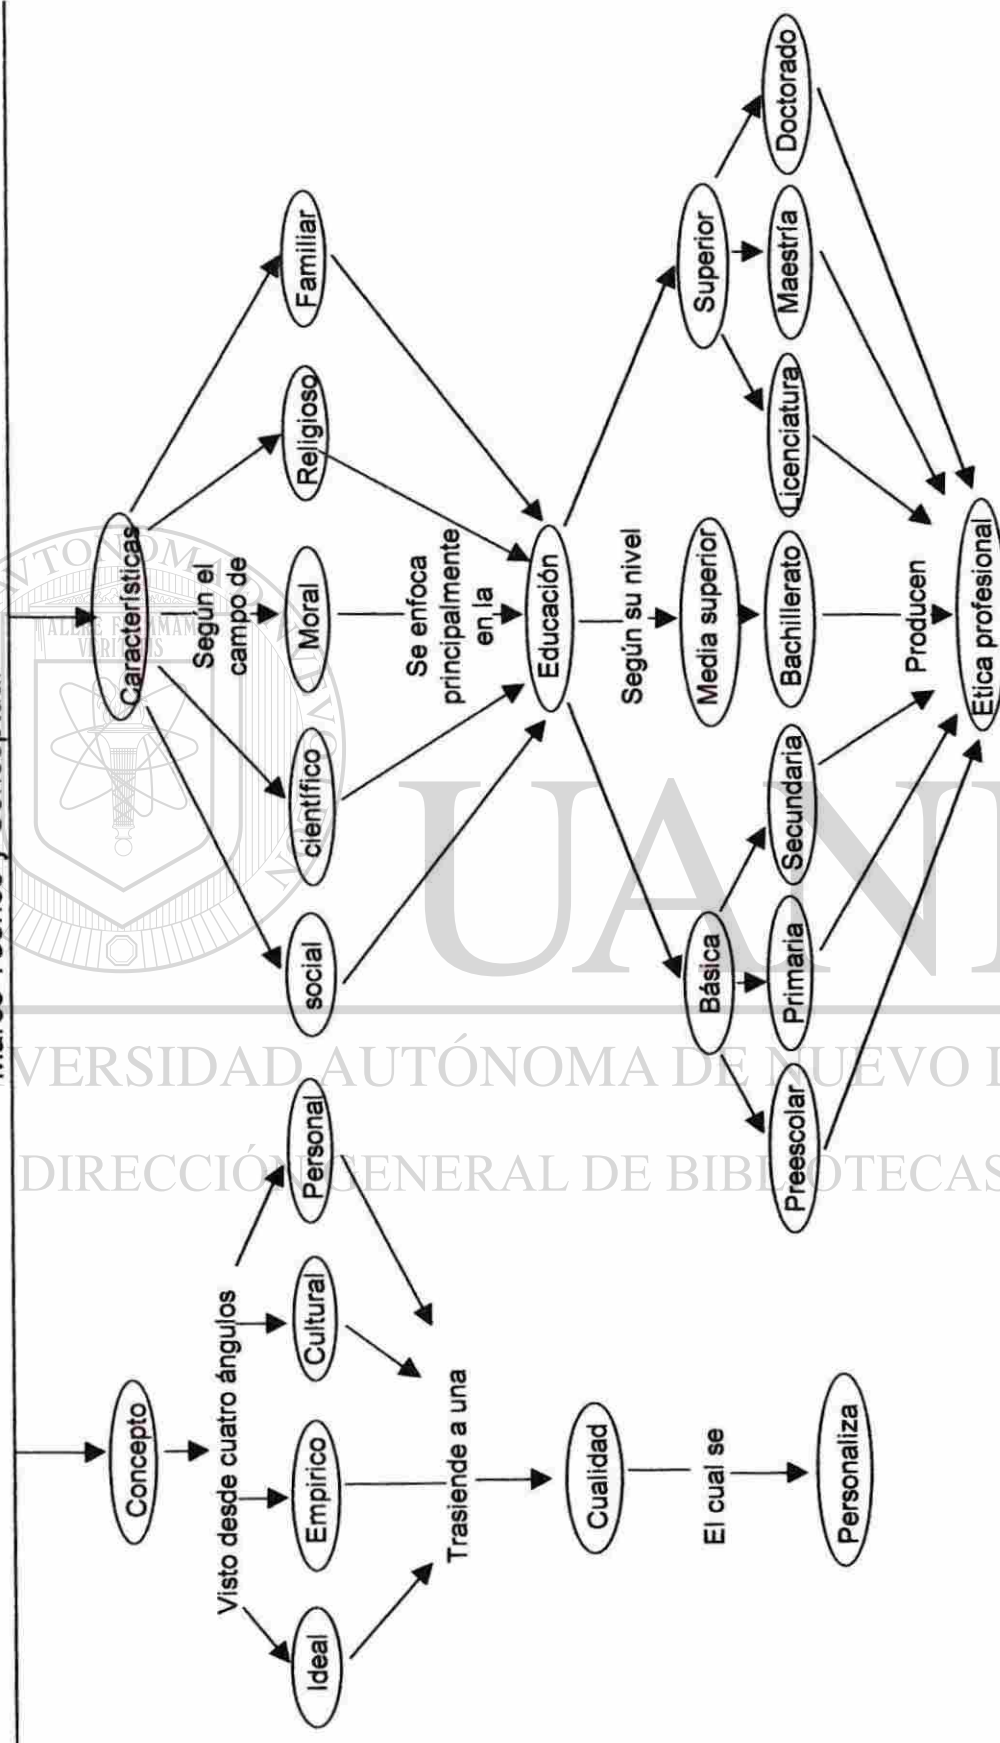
Marco Teórico y Conceptual

Concepto

Visto desde cuatro ángulos

Ideal

Empirico

Cultural

Personal

Trasiende a una

Cualidad

El cual se

Personaliza

Características

Según el campo de

social

científico

Moral

Religioso

Familiar

Se enfoca principalmente en la

Educación

Según su nivel

Básica

Preescolar

Primaria

Secundaria

Media superior

Bachillerato

Superior

Licenciatura

Maestría

Doctorado

Producen

Ética profesional

UANL

UNIVERSIDAD AUTÓNOMA DE NUEVO LEÓN

DIRECCIÓN GENERAL DE BIBLIOTECAS

ALERE FLAMMAM VERITATIS